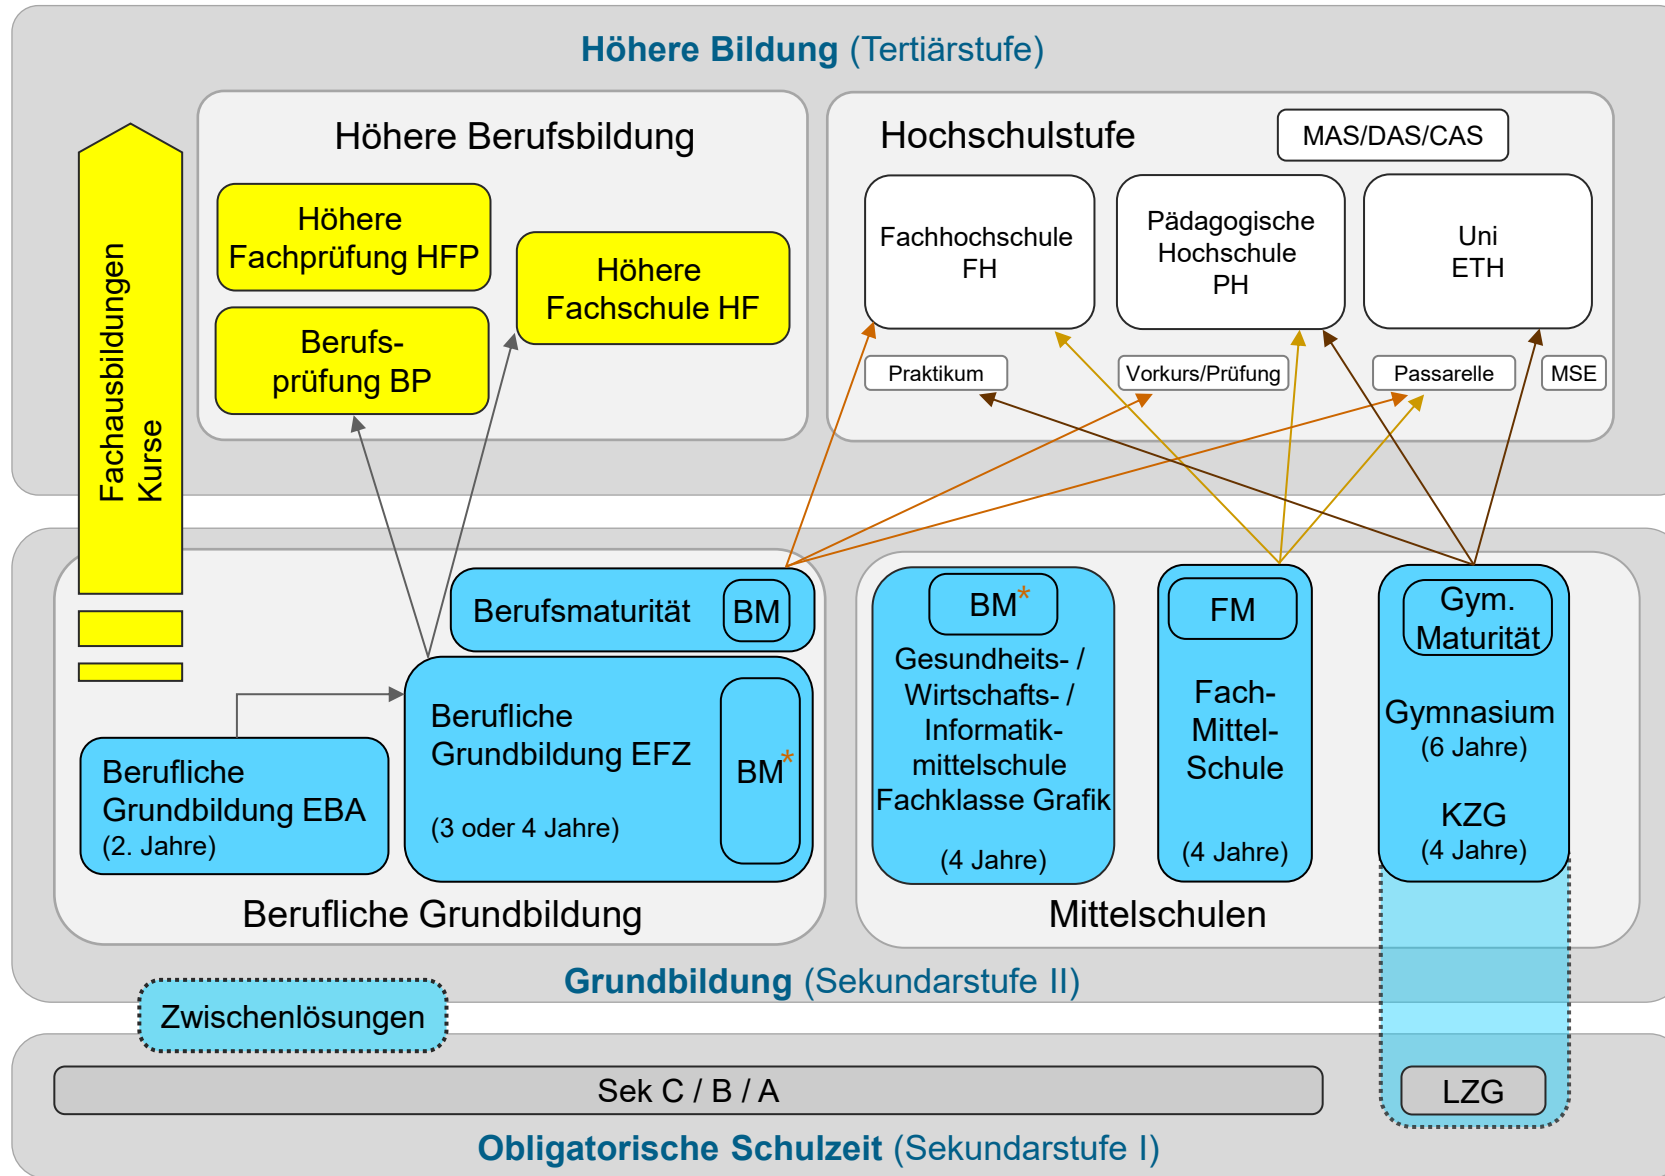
**Höhere Bildung** (Tertiärstufe)

Fachausbildungen Kurse

Höhere Berufsbildung

Höhere Fachprüfung HFP

Berufsprüfung BP

Höhere Fachschule HF

Hochschulstufe

MAS/DAS/CAS

Fachhochschule FH

Pädagogische Hochschule PH

Uni ETH

Praktikum

Vorkurs/Prüfung

Passarelle

MSE

Berufsmaturität BM

Berufliche Grundbildung EFZ

(3 oder 4 Jahre)

BM*

Berufliche Grundbildung EBA (2. Jahre)

Berufliche Grundbildung

BM*

Gesundheits- / Wirtschafts- / Informatikmittelschule Fachklasse Grafik

(4 Jahre)

FM

Fach-Mittel-Schule

(4 Jahre)

Gym. Maturität

Gymnasium (6 Jahre)

KZG (4 Jahre)

Mittelschulen

**Grundbildung** (Sekundarstufe II)

Zwischenlösungen

Sek C / B / A

LZG

**Obligatorische Schulzeit** (Sekundarstufe I)